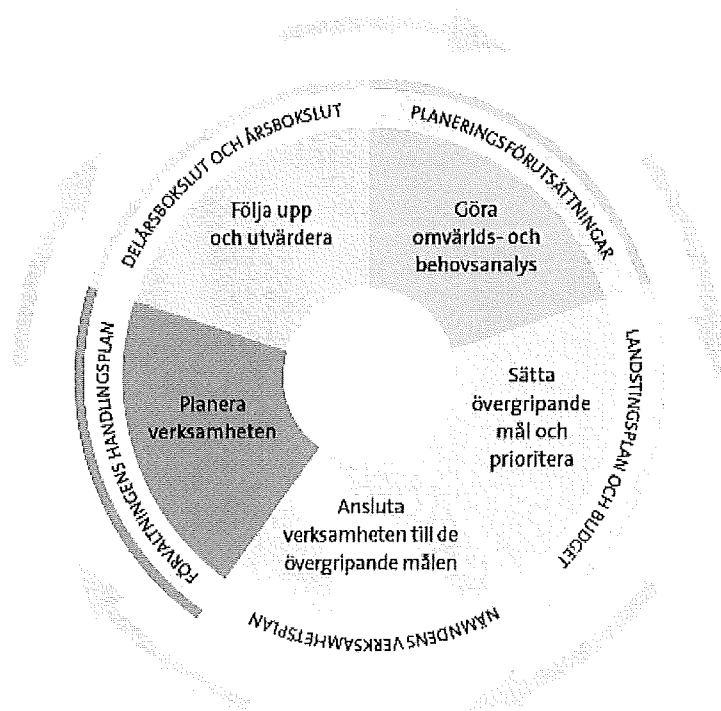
DELÅRSBOKSLUT OCH ÅRSBOKSLUT

PLANERINGSFÖRUTSÄTTNINGAR

Följa upp och utvärdera

Göra omvärlds- och behovsanalys

LANDSTINGSPLAN OCH BUDGET

Sätta övergripande mål och prioritera

FÖRVALTNINGENS HANDLINGSPLAN

Planera verksamheten

Ansluta verksamheten till de övergripande målen

NÄMNDENS VERKSAMHETSPLAN